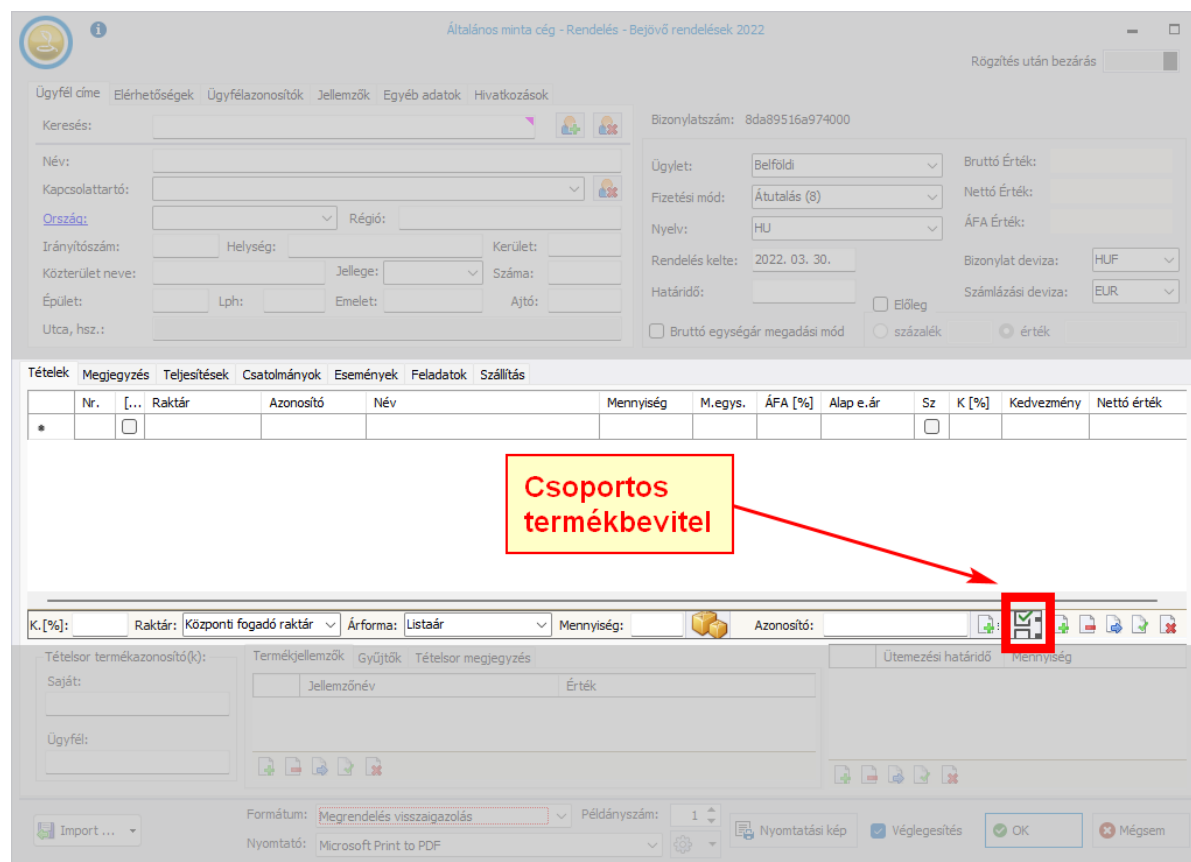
Általános minta cég - Rendelés - Bejövő rendelések 2022

Rögzítés után bezárás

Ügyfél címe | Elérhetőségek | Ügyfélazonosítók | Jellemzők | Egyéb adatok | Hivatkozások

Keresés:

Név:

Kapcsolattartó:

Ország: Régió:

Irányítószám: Helység: Kerület:

Közterület neve: Jellege: Száma:

Épület: Lph: Emelet: Ajtó:

Utca, hsz.:

Bizonylatszám: 8da89516a974000

Ügylet: Belföldi

Fizetési mód: Átutalás (8)

Nyelv: HU

Rendelés kelte: 2022. 03. 30.

Határidő:

Bruttó Érték:

Nettó Érték:

ÁFA Érték:

Bizonylat deviza: HUF

Számlázási deviza: EUR

Előleg

Bruttó egységár megadási mód

százalék

érték

Tételek | Megjegyzés | Teljesítések | Csatolmányok | Események | Feladatok | Szállítás

| | Nr. | [... | Raktár | Azonosító | Név | Mennyiség | M.egys. | ÁFA [%] | Alap e.ár | Sz | K [%] | Kedvezmény | Nettó érték |
|---|---|---|---|---|---|---|---|---|---|---|---|---|---|
| * | | | | | | | | | | | | | |

Csoportos termékbevitel

K.[%]: Raktár: Központi fogadó raktár Árforma: Listaár Mennyiség: Azonosító:

Tételsor termékazonosító(k):

Saját:

Ügyfél:

Termékjellemzők | Gyűjtők | Tételsor megjegyzés

Jellemzőnév | Érték

Ütemezési határidő | Mennyiség

Import ...

Formátum: Megrendelés visszaigazolás

Nyomtató: Microsoft Print to PDF

Példányszám: 1

Nyomtatási kép

Véglegesítés

OK

Mégsem